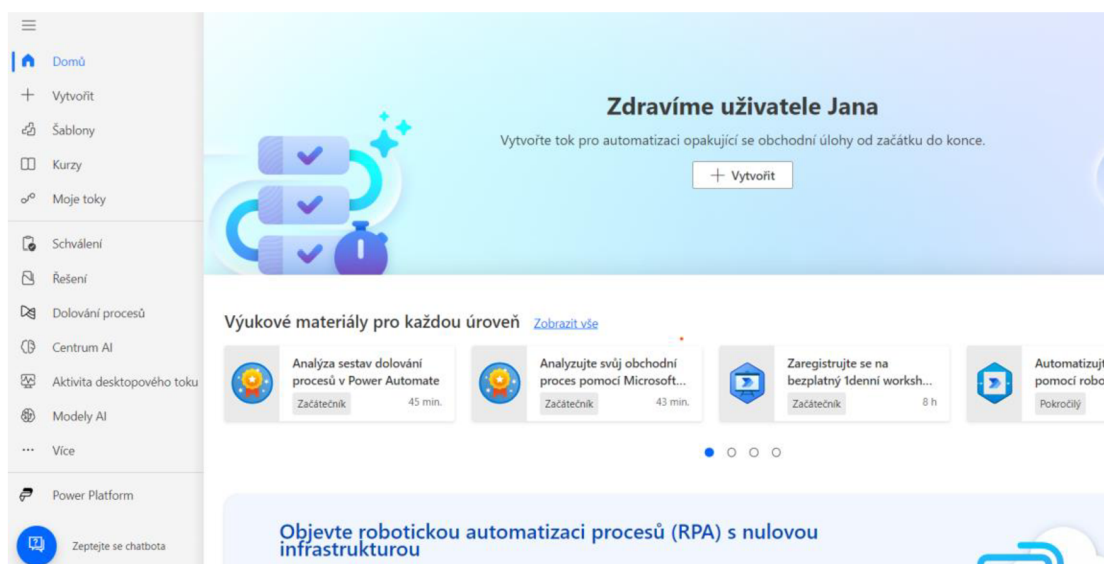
Domů
Vytvořit
Šablony
Kurzy
Moje toky
Schválení
Řešení
Dolování procesů
Centrum AI
Aktivita desktopového toku
Modely AI
Více
Power Platform
Zeptejte se chatbota

Zdravíme uživatele Jana

Vytvořte tok pro automatizaci opakující se obchodní úlohy od začátku do konce.

+ Vytvořit

Výukové materiály pro každou úroveň Zobrazit vše

Analýza sestav dolování procesů v Power Automate
Začátečník 45 min.

Analyzujte svůj obchodní proces pomocí Microsoft...
Začátečník 43 min.

Zaregistrujte se na bezplatný 1denní worksh...
Začátečník 8 h

Automatizujt pomocí robo
Pokročilý

Objevte robotickou automatizaci procesů (RPA) s nulovou infrastrukturou